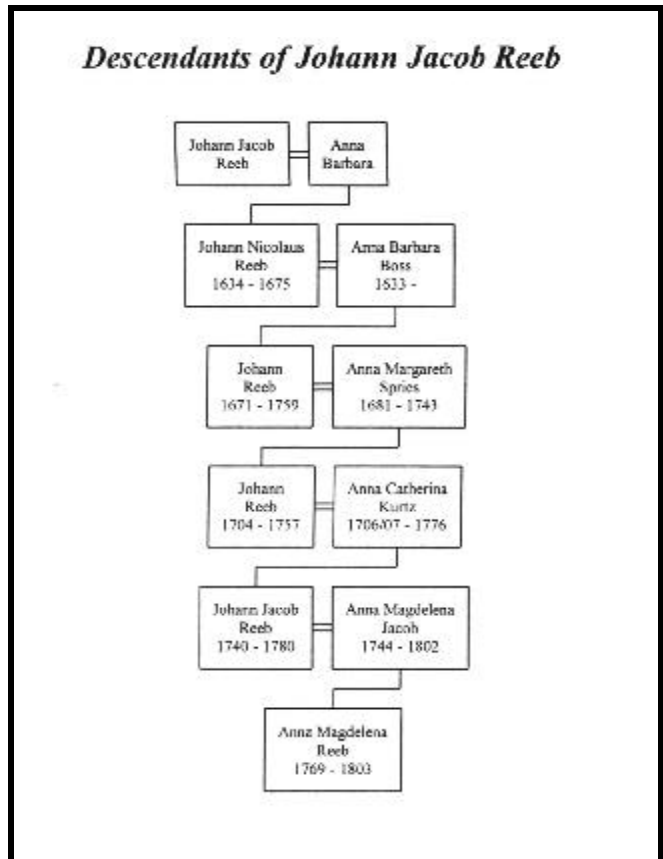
Descendants of Johann Jacob Reeb

Johann Jacob Reeb

Anna Barbara

Johann Nicolaus Reeb 1634 - 1675

Anna Barbara Boss 1633 -

Johann Reeb 1671 - 1759

Anna Margareth Spries 1681 - 1743

Johann Reeb 1704 - 1757

Anna Catherina Kurtz 1706/07 - 1776

Johann Jacob Reeb 1740 - 1780

Anna Magdelena Jacob 1744 - 1802

Anna Magdelena Reeb 1769 - 1803